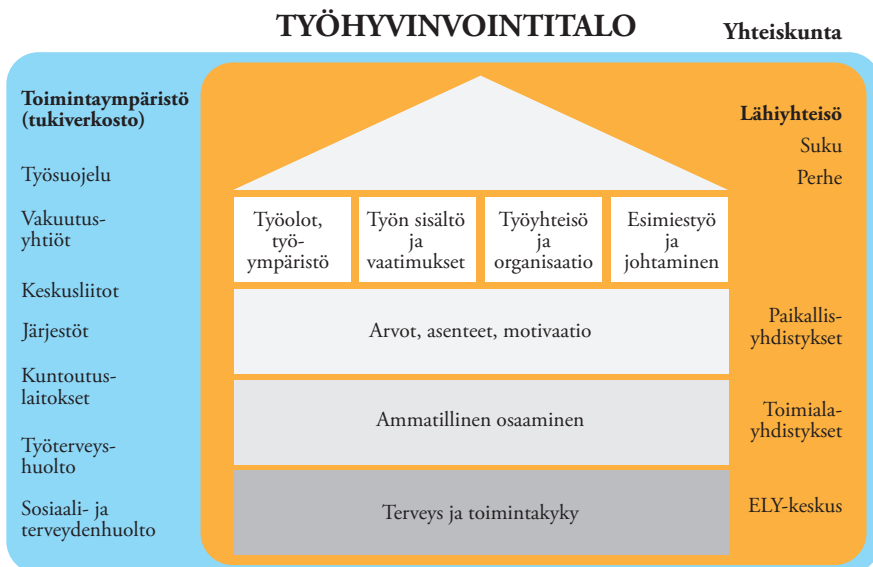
TYÖHYVINVOINTITALO

Yhteiskunta

Toimintaympäristö (tukiverkosto)

Työsuojelu

Vakuutusyhtiöt

Keskusliitot

Järjestöt

Kuntoutuslaitokset

Työterveyshuolto

Sosiaali- ja terveydenhuolto

Lähiyhteisö

Suku

Perhe

Työolot, työympäristö

Työn sisältö ja vaatimukset

Työyhteisö ja organisaatio

Esimiestyö ja johtaminen

Arvot, asenteet, motivaatio

Ammatillinen osaaminen

Terveys ja toimintakyky

Paikallisyhdistykset

Toimialayhdistykset

ELY-keskus